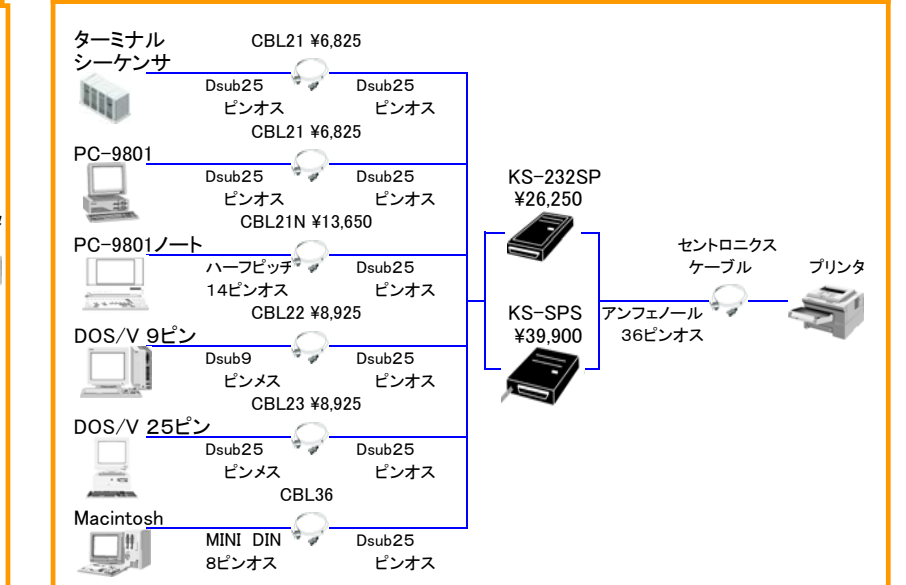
ターミナル
シーケンサ

CBL21 ¥6,825

Dsub25
ピンオス

Dsub25
ピンオス

PC-9801

CBL21 ¥6,825

Dsub25
ピンオス

Dsub25
ピンオス

PC-9801ノート

CBL21N ¥13,650

ハーフピッチ
14ピンオス

Dsub25
ピンオス

DOS/V 9ピン

CBL22 ¥8,925

Dsub9
ピンメス

Dsub25
ピンオス

DOS/V 25ピン

CBL23 ¥8,925

Dsub25
ピンメス

Dsub25
ピンオス

Macintosh

CBL36

MINI DIN
8ピンオス

Dsub25
ピンオス

KS-232SP
¥26,250

KS-SPS
¥39,900

アンフェノール
36ピンオス

セントロニクス
ケーブル

プリンタ